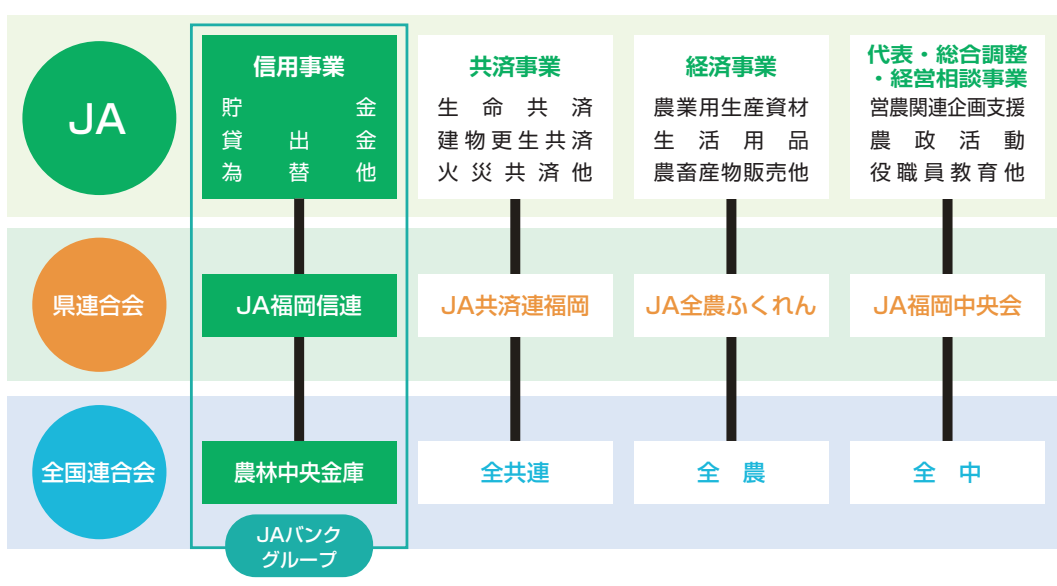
JA

信用事業
貯金
貸出金
為替他

共済事業
生命共済
建物更生共済
火災共済他

経済事業
農業用生産資材
生活用品
農畜産物販売他

代表・総合調整
・経営相談事業
営農関連企画支援
農政活動
役職員教育他

県連合会

JA福岡信連

JA共済連福岡

JA全農ふくれん

JA福岡中央会

全国連合会

農林中央金庫

全共連

全 農

全 中

JAバンク
グループ